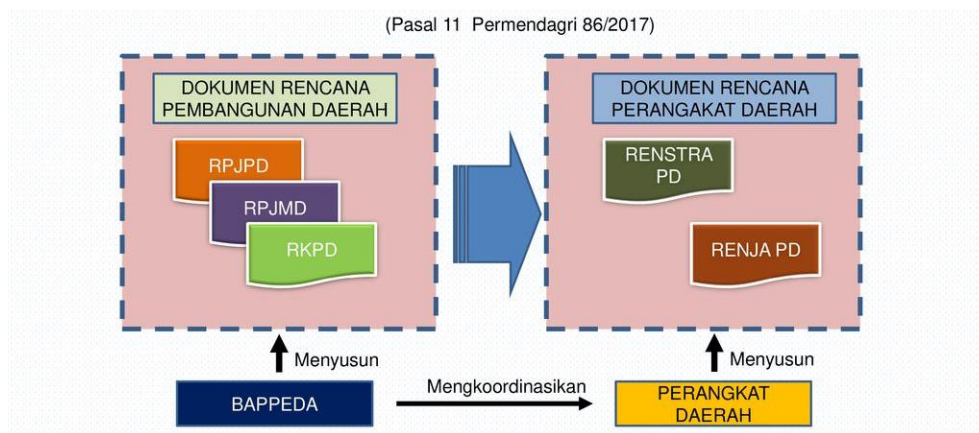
(Pasal 11 Permendagri 86/2017)

DOKUMEN RENCANA PEMBANGUNAN DAERAH

RPJPD

RPJMD

RKPD

DOKUMEN RENCANA PERANGKAT DAERAH

RENSTRA PD

RENJA PD

Menyusun

Menyusun

BAPPEDA

Mengkoordinasikan

PERANGKAT DAERAH